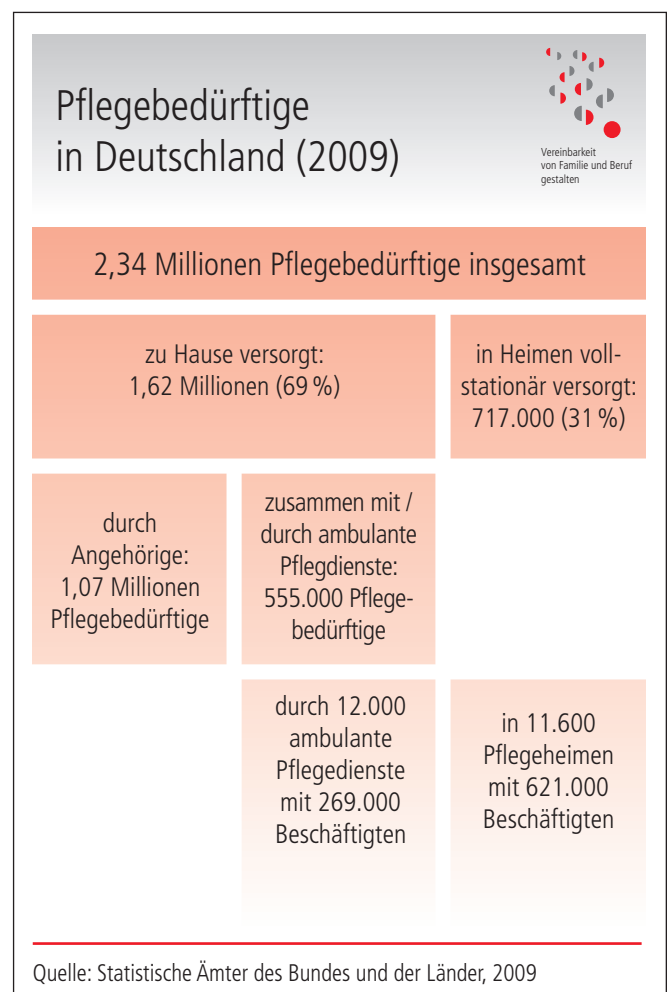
Pflegebedürftige in Deutschland (2009)

Vereinbarkeit von Familie und Beruf gestalten

2,34 Millionen Pflegebedürftige insgesamt

zu Hause versorgt: 1,62 Millionen (69 %)

in Heimen vollstationär versorgt: 717.000 (31 %)

durch Angehörige: 1,07 Millionen Pflegebedürftige

zusammen mit / durch ambulante Pflegdienste: 555.000 Pflegebedürftige

durch 12.000 ambulante Pflegedienste mit 269.000 Beschäftigten

in 11.600 Pflegeheimen mit 621.000 Beschäftigten

Quelle: Statistische Ämter des Bundes und der Länder, 2009